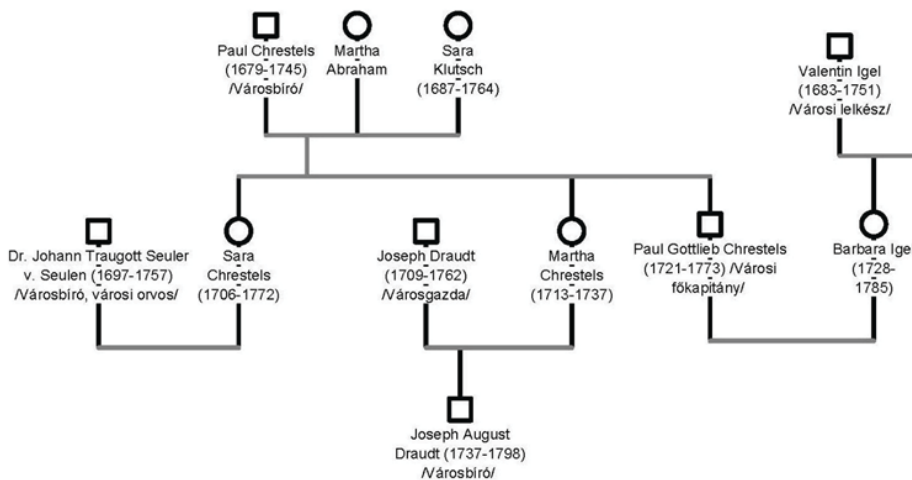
Paul Chrestels
(1679-1745)
/Városbíró/

Martha
Abraham

Sara
Klutsch
(1687-1764)

Valentin Igel
(1683-1751)
/Városi lelkész/

Dr. Johann Traugott Seuler
v. Seulen (1697-1757)
/Városbíró, városi orvos/

Sara
Chrestels
(1706-1772)

Joseph Draudt
(1709-1762)
/Városgazda/

Martha
Chrestels
(1713-1737)

Paul Gottlieb Chrestels
(1721-1773) /Városi
főkapitány/

Barbara Ige
(1728-
1785)

Joseph August
Draudt (1737-1798)
/Városbíró/